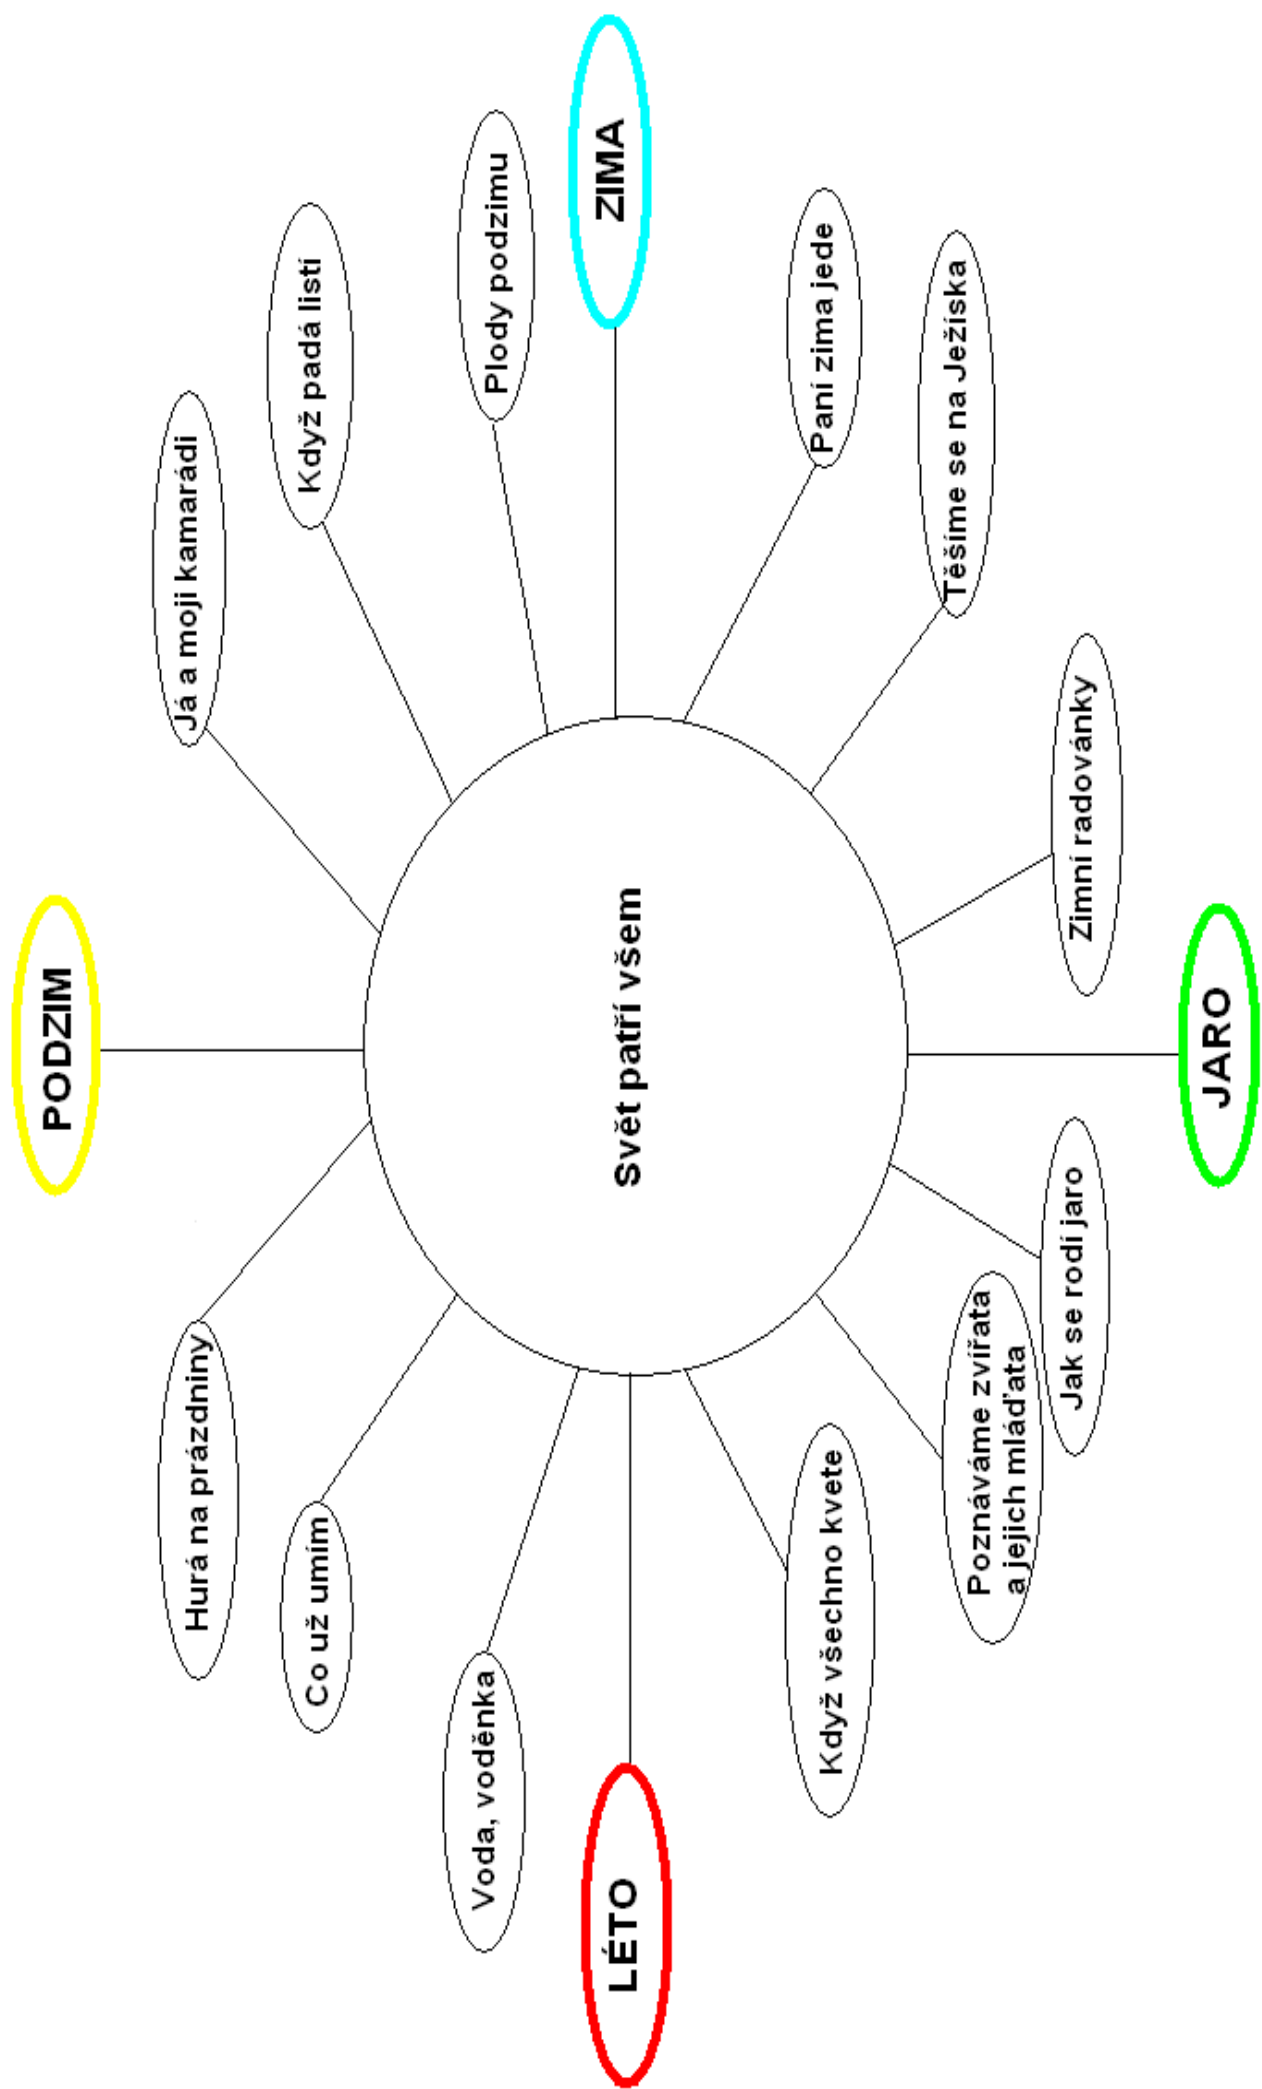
Svět patří všem

PODZIM

Já a moji kamarádi

Když padá listí

Plody podzimu

ZIMA

Paní zima jede

Těšíme se na Ježíška

Zimní radovánky

JARO

Jak se rodí jaro

Poznáváme zvířata a jejich mláďata

Když všechno kvete

LÉTO

Voda, voděnka

Co už umím

Hurá na prázdniny